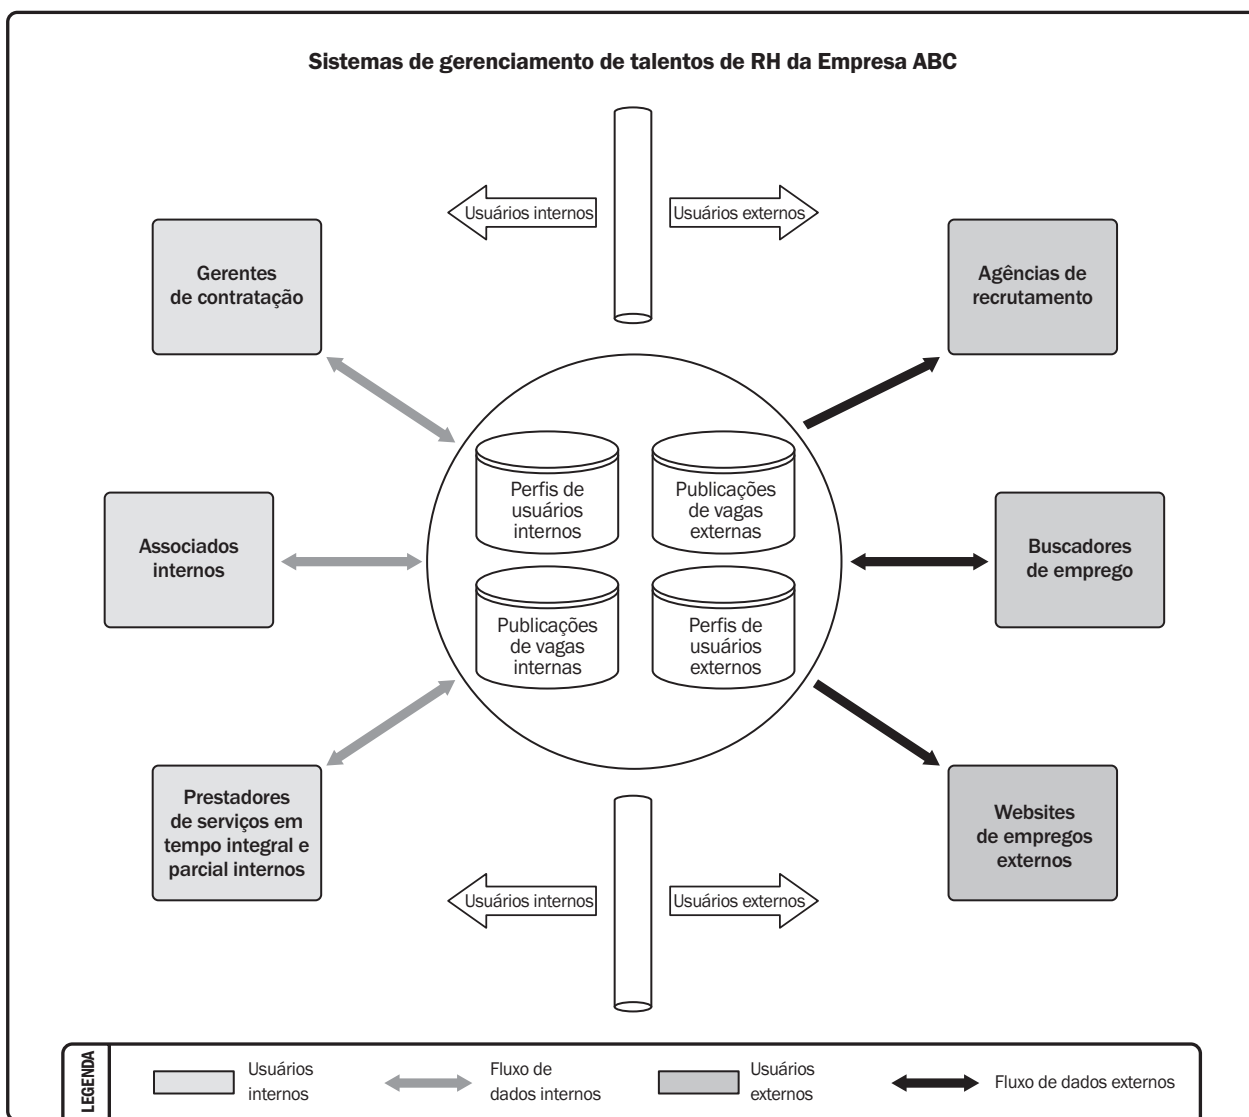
Sistemas de gerenciamento de talentos de RH da Empresa ABC

Usuários internos

Usuários externos

Gerentes de contratação

Agências de recrutamento

Perfis de usuários internos

Publicações de vagas externas

Associados internos

Buscadores de emprego

Publicações de vagas internas

Perfis de usuários externos

Prestadores de serviços em tempo integral e parcial internos

Websites de empregos externos

Usuários internos

Usuários externos

LEGENDA

Usuários internos

Fluxo de dados internos

Usuários externos

Fluxo de dados externos